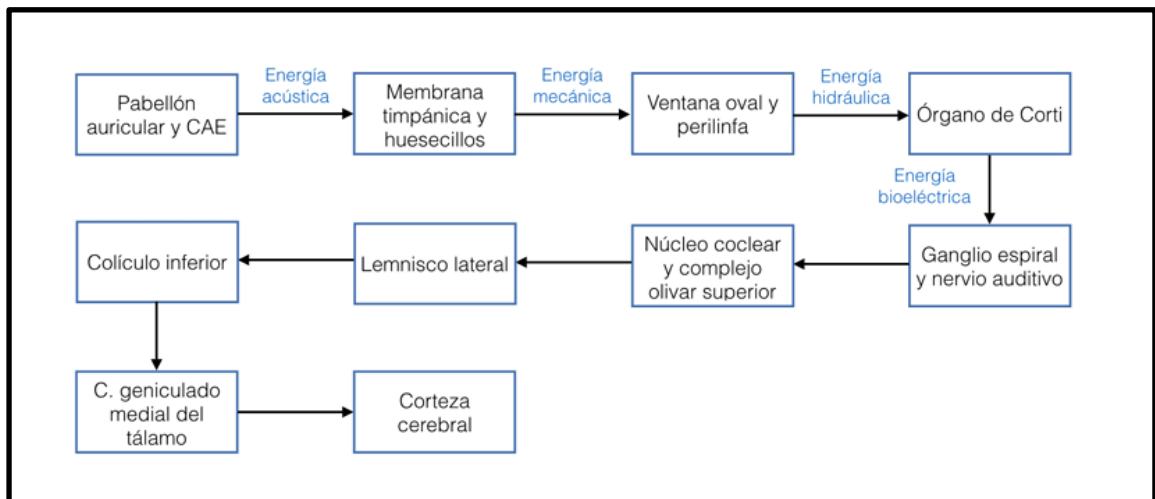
Pabellón auricular y CAE

Energía acústica

Membrana timpánica y huesecillos

Energía mecánica

Ventana oval y perilinfa

Energía hidráulica

Órgano de Corti

Energía bioeléctrica

Ganglio espiral y nervio auditivo

Núcleo coclear y complejo olivar superior

Lemnisco lateral

Colículo inferior

C. geniculado medial del tálamo

Corteza cerebral